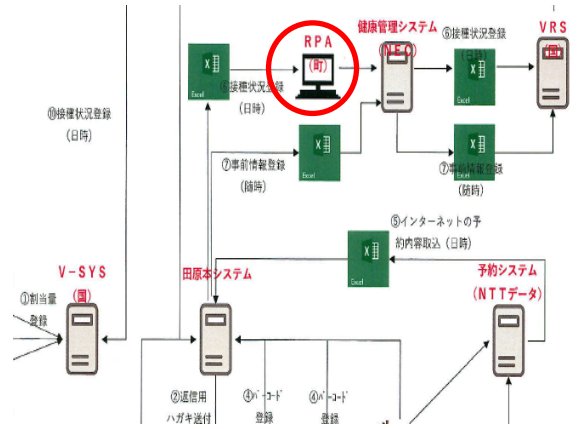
RPA
(町)
健康管理システム
(NEC)
⑥接種状況登録
(日時)
VRS
(国)
⑩接種状況登録
(日時)
Excel
⑥接種状況登録
(日時)
Excel
⑦事前情報登録
(随時)
Excel
Excel
⑦事前情報登録
(随時)
⑤インターネットの予約内容取込(日時)
Excel
V-SYS
(国)
①割当量登録
田原本システム
予約システム
(NTTデータ)
②返信用ハガキ送付
④バーコード登録
④バーコード登録